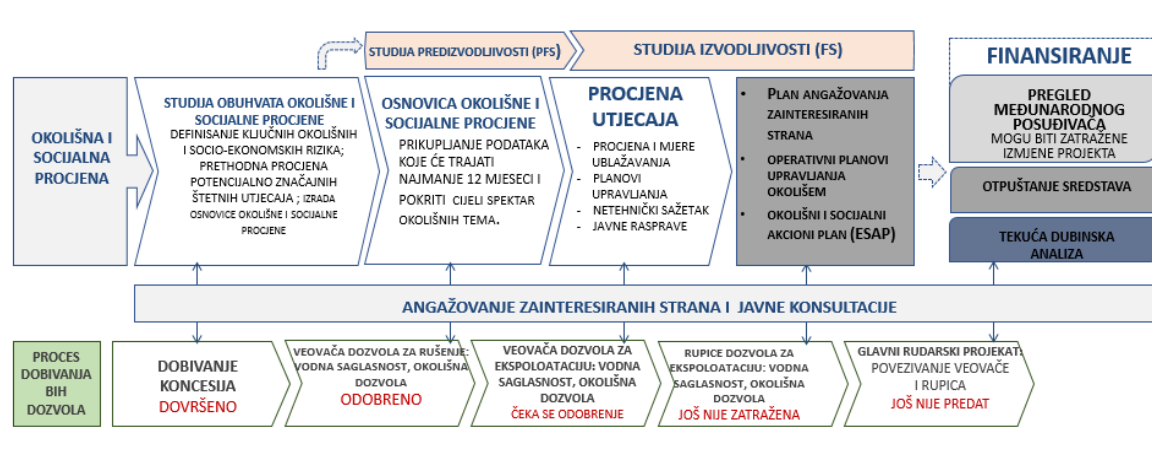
STUDIJA PREDIZVODLJIVOSTI (PFS)

STUDIJA IZVODLJIVOSTI (FS)

FINANSIRANJE

OKOLIŠNA I SOCIJALNA PROCJENA

STUDIJA OBUHVATA OKOLIŠNE I SOCIJALNE PROCJENE
DEFINISANJE KLJUČNIH OKOLIŠNIH I SOCIO-EKONOMSKIH RIZIKA; PRETHODNA PROCJENA POTENCIJALNO ZNAČAJNIH ŠTETNIH UTJECAJA ; IZRADA OSNOVICE OKOLIŠNE I SOCIJALNE PROCJENE

OSNOVICA OKOLIŠNE I SOCIJALNE PROCJENE
PRIKUPLJANJE PODATAKA KOJE ĆE TRAJATI NAJMANJE 12 MJESECI I POKRITI CIJELI SPEKTAR OKOLIŠNIH TEMA.

PROCJENA UTJECAJA
- PROCJENA I MJERE UBLAŽAVANJA
- PLANOVI UPRAVLJANJA
- NETEHNIČKI SAŽETAK
- JAVNE RASPRAVE

• PLAN ANGAŽOVANJA ZAINTERESIRANIH STRANA
• OPERATIVNI PLANOVI UPRAVLJANJA OKOLIŠEM
• OKOLIŠNI I SOCIJALNI AKCIONI PLAN (ESAP)

PREGLED MEĐUNARODNOG POSUĐIVAČA
MOGU BITI ZATRAŽENE IZMJENE PROJEKTA

OTPUŠTANJE SREDSTAVA

TEKUĆA DUBINSKA ANALIZA

ANGAŽOVANJE ZAINTERESIRANIH STRANA I JAVNE KONSULTACIJE

PROCES DOBIVANJA BIH DOZVOLA

DOBIVANJE KONCESIJA
DOVRŠENO

VEOVAČA DOZVOLA ZA RUŠENJE: VODNA SAGLASNOST, OKOLIŠNA DOZVOLA
ODOBRENO

VEOVAČA DOZVOLA ZA EKSPOLOATACIJU: VODNA SAGLASNOST, OKOLIŠNA DOZVOLA
ČEKA SE ODOBRENJE

RUPICE DOZVOLA ZA EKSPOLOATACIJU: VODNA SAGLASNOST, OKOLIŠNA DOZVOLA
JOŠ NIJE ZATRAŽENA

GLAVNI RUDARSKI PROJEKAT: POVEZIVANJE VEOVAČE I RUPICA
JOŠ NIJE PREDAT